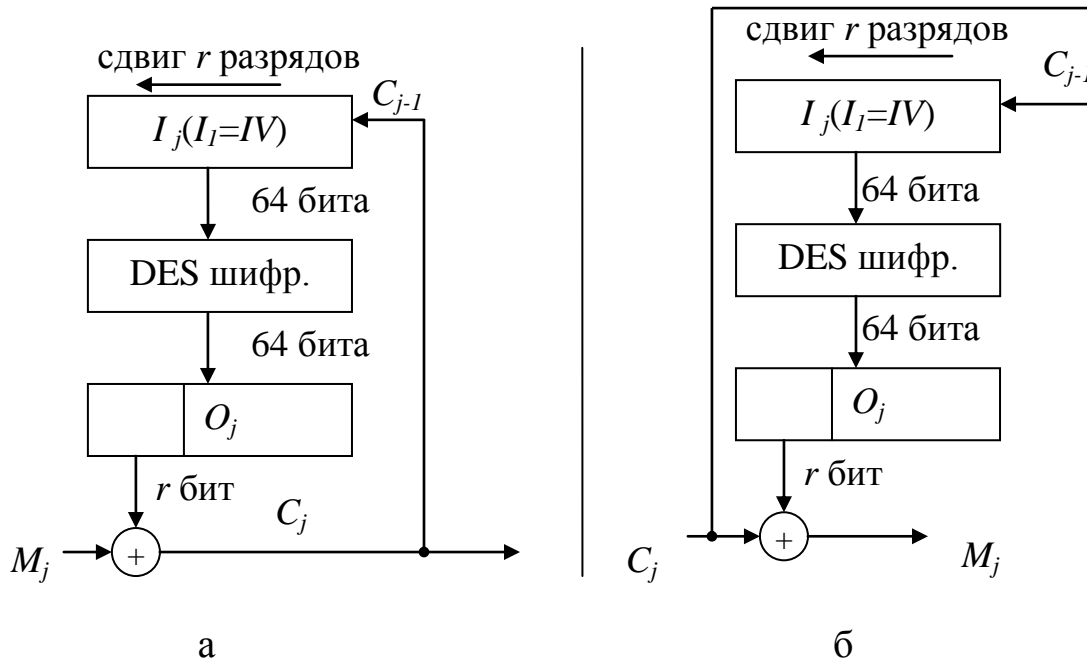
сдвиг $r$ разрядов

$C_{j-1}$

$I_j(I_1=IV)$

64 бита

DES шифр.

64 бита

$O_j$

$r$ бит

$C_j$

$M_j$

+

а

сдвиг $r$ разрядов

$C_{j-1}$

$I_j(I_1=IV)$

64 бита

DES шифр.

64 бита

$O_j$

$r$ бит

$C_j$

+

$M_j$

б